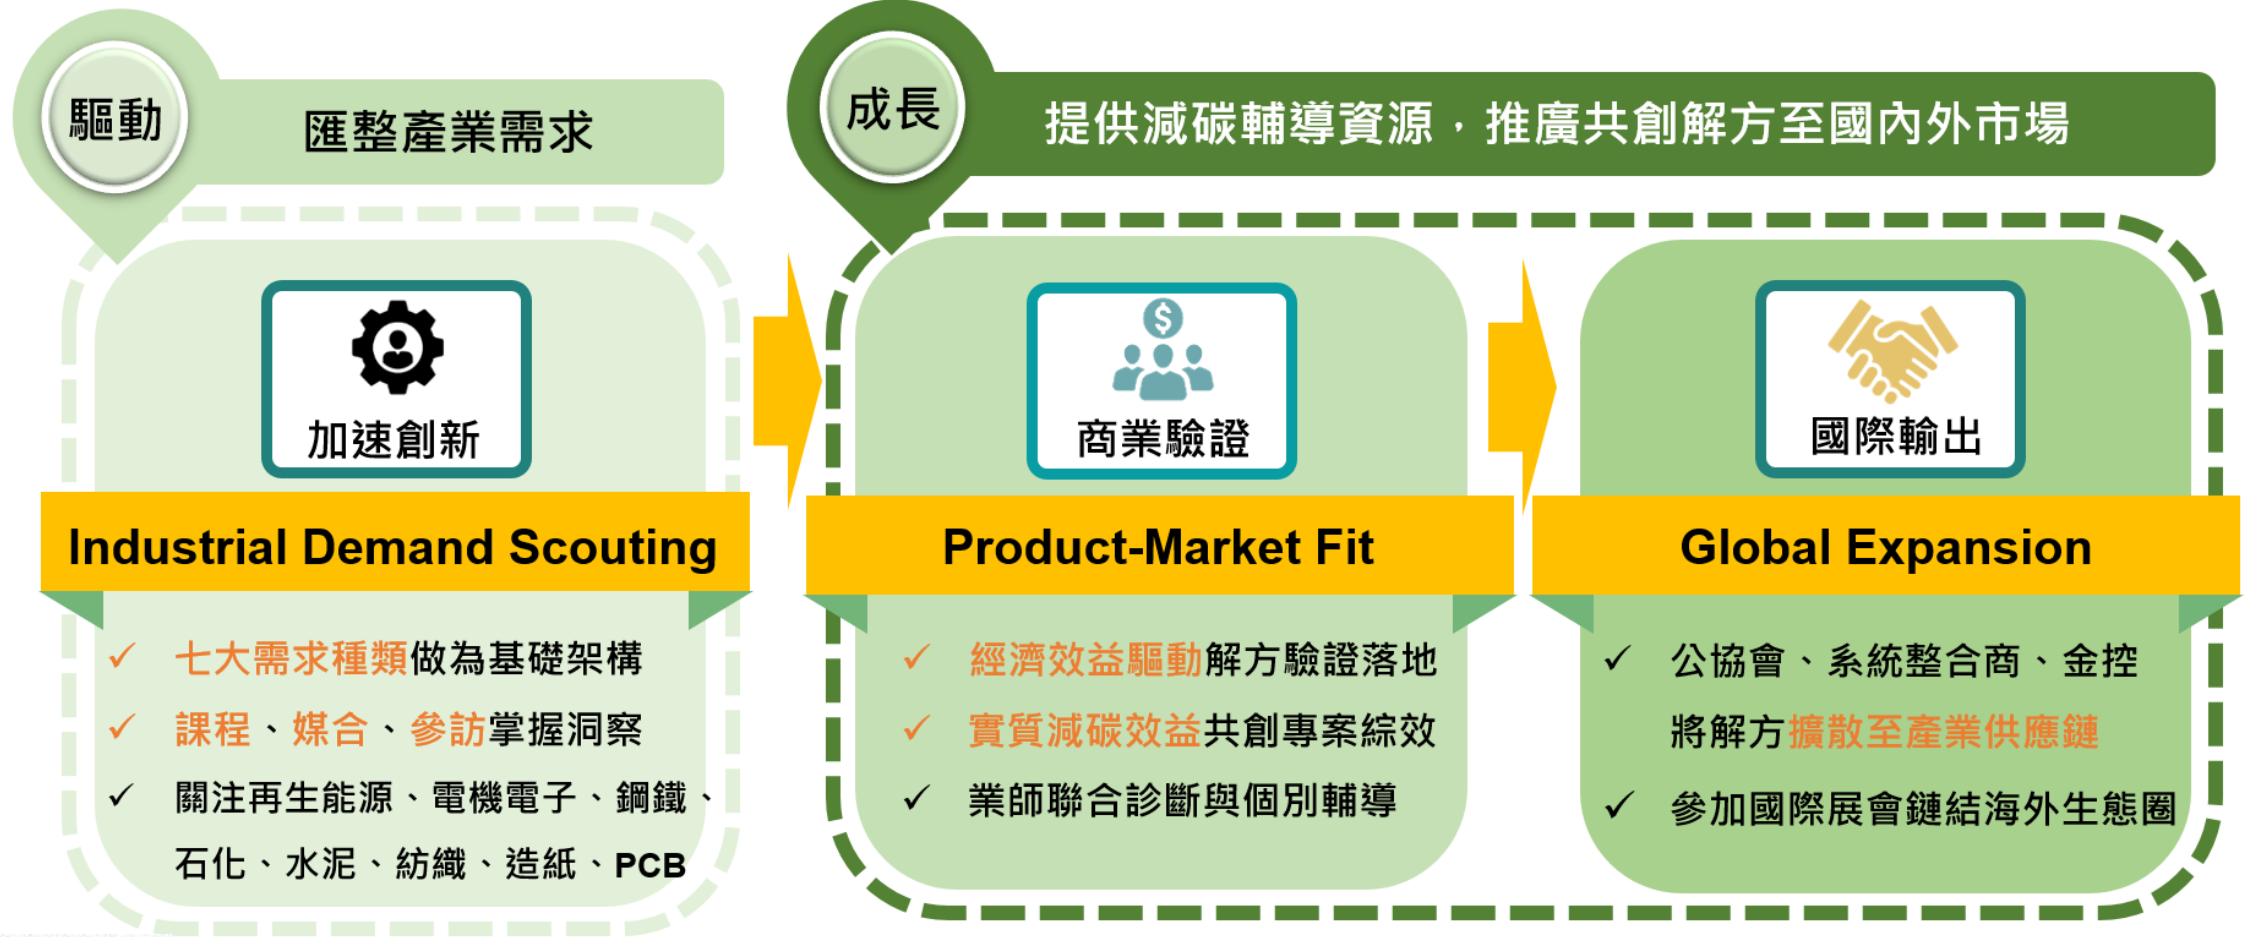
驅動

匯整產業需求

成長

提供減碳輔導資源，推廣共創解方至國內外市場

加速創新

Industrial Demand Scouting

✓ 七大需求種類做為基礎架構

✓ 課程、媒合、參訪掌握洞察

✓ 關注再生能源、電機電子、鋼鐵、石化、水泥、紡織、造紙、PCB

商業驗證

Product-Market Fit

✓ 經濟效益驅動解方驗證落地

✓ 實質減碳效益共創專案綜效

✓ 業師聯合診斷與個別輔導

國際輸出

Global Expansion

✓ 公協會、系統整合商、金控將解方擴散至產業供應鏈

✓ 參加國際展會鏈結海外生態圈